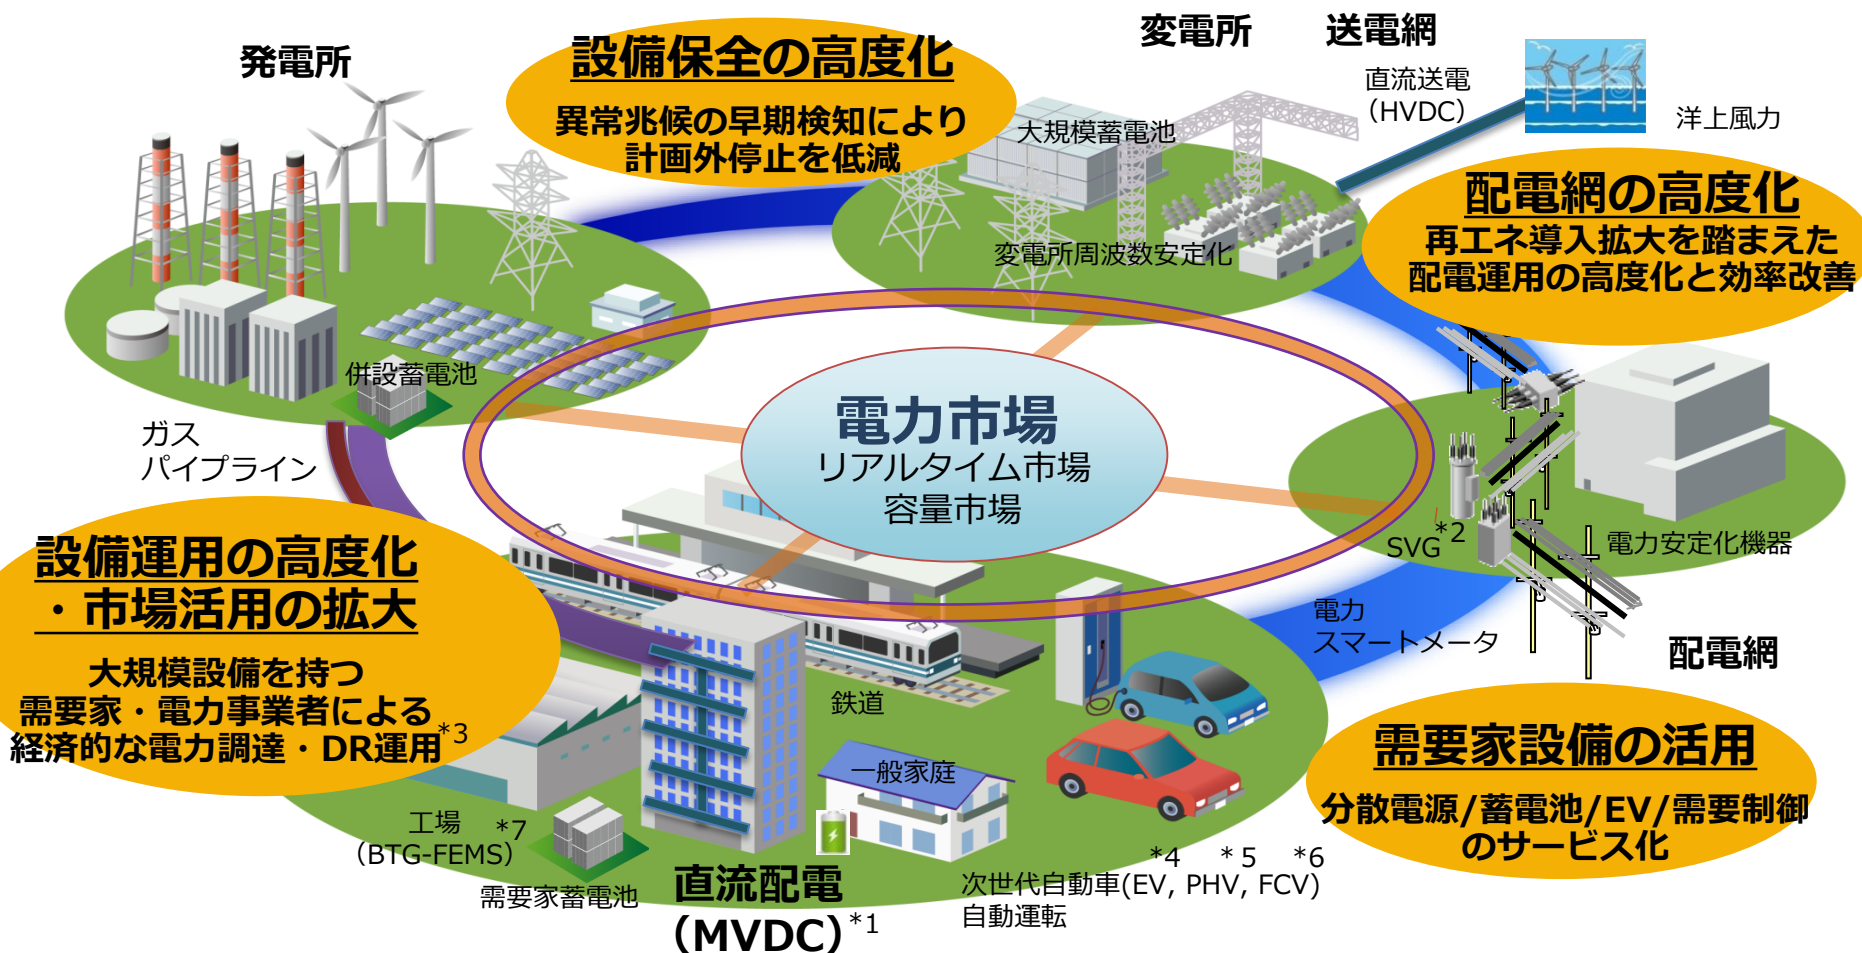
発電所

設備保全の高度化

異常兆候の早期検知により計画外停止を低減

変電所

送電網

直流送電（HVDC）

洋上風力

大規模蓄電池

変電所周波数安定化

配電網の高度化

再エネ導入拡大を踏まえた配電運用の高度化と効率改善

併設蓄電池

ガス パイプライン

電力市場

リアルタイム市場

容量市場

SVG *2

電力安定化機器

設備運用の高度化・市場活用の拡大

大規模設備を持つ需要家・電力事業者による経済的な電力調達・DR運用 *3

電力 スマートメータ

配電網

鉄道

一般家庭

需要家設備の活用

分散電源/蓄電池/EV/需要制御のサービス化

工場 （BTG-FEMS） *7

需要家蓄電池

直流配電（MVDC） *1

*4 *5 *6

次世代自動車(EV, PHV, FCV)

自動運転